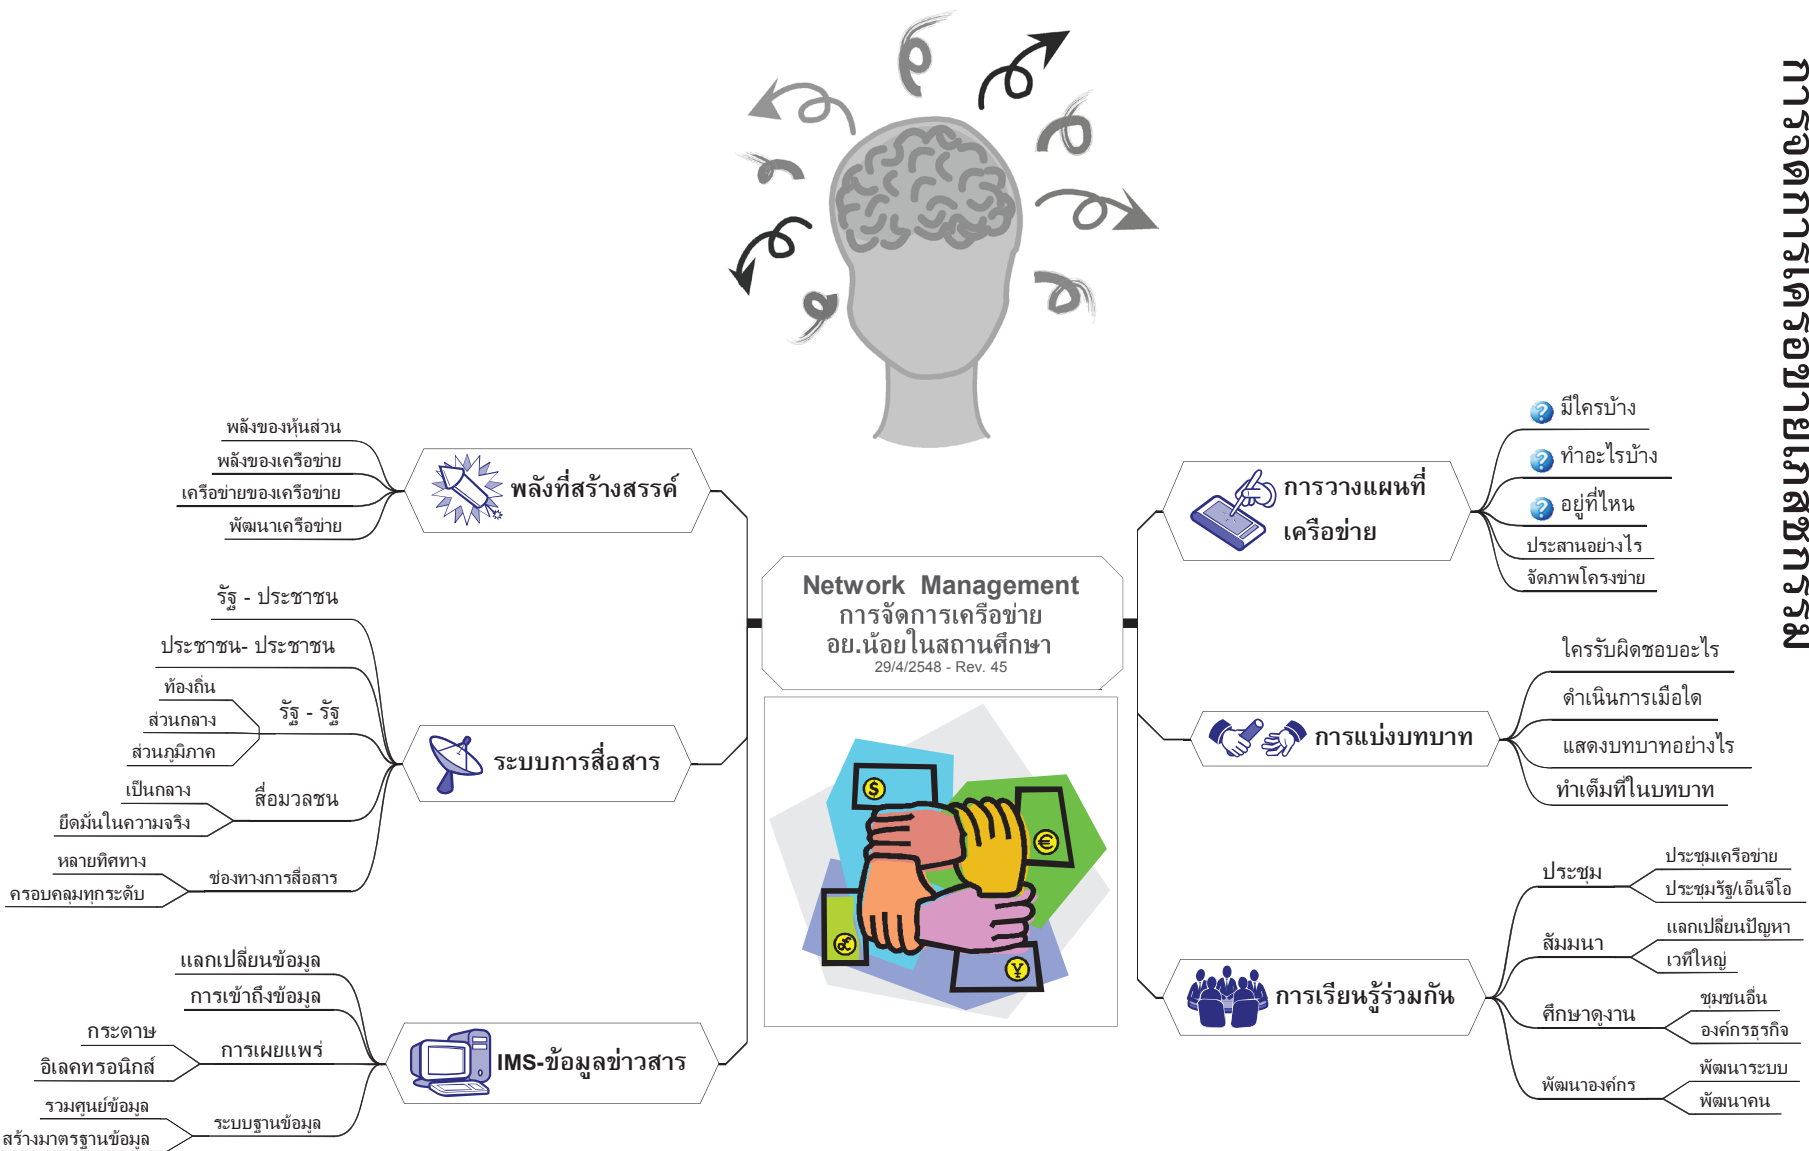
การจัดการเครือข่ายในสถานศึกษา

Network Management
การจัดการเครือข่าย
อย.น้อยในสถานศึกษา
29/4/2548 - Rev. 45

พลังที่สร้างสรรค์
พลังของหุ้นส่วน
พลังของเครือข่าย
เครือข่ายของเครือข่าย
พัฒนาเครือข่าย

ระบบการสื่อสาร
รัฐ - ประชาชน
ประชาชน- ประชาชน
รัฐ - รัฐ
ท้องถิ่น
ส่วนกลาง
ส่วนภูมิภาค
สื่อมวลชน
เป็นกลาง
ยึดมั่นในความจริง
ช่องทางการสื่อสาร
หลายทิศทาง
ครอบคลุมทุกระดับ

IMS-ข้อมูลข่าวสาร
แลกเปลี่ยนข้อมูล
การเข้าถึงข้อมูล
การเผยแพร่
กระดาษ
อิเลคทรอนิกส์
ระบบฐานข้อมูล
รวมศูนย์ข้อมูล
สร้างมาตรฐานข้อมูล

การวางแผนที่เครือข่าย
มีใครบ้าง
ทำอะไรบ้าง
อยู่ที่ไหน
ประสานอย่างไร
จัดภาพโครงข่าย

การแบ่งบทบาท
ใครรับผิดชอบอะไร
ดำเนินการเมื่อใด
แสดงบทบาทอย่างไร
ทำเต็มที่ในบทบาท

การเรียนรู้ร่วมกัน
ประชุม
ประชุมเครือข่าย
ประชุมรัฐ/เอ็นจีโอ
สัมมนา
แลกเปลี่ยนปัญหา
เวทีใหญ่
ศึกษาดูงาน
ชุมชนอื่น
องค์กรธุรกิจ
พัฒนาองค์กร
พัฒนาระบบ
พัฒนาคน